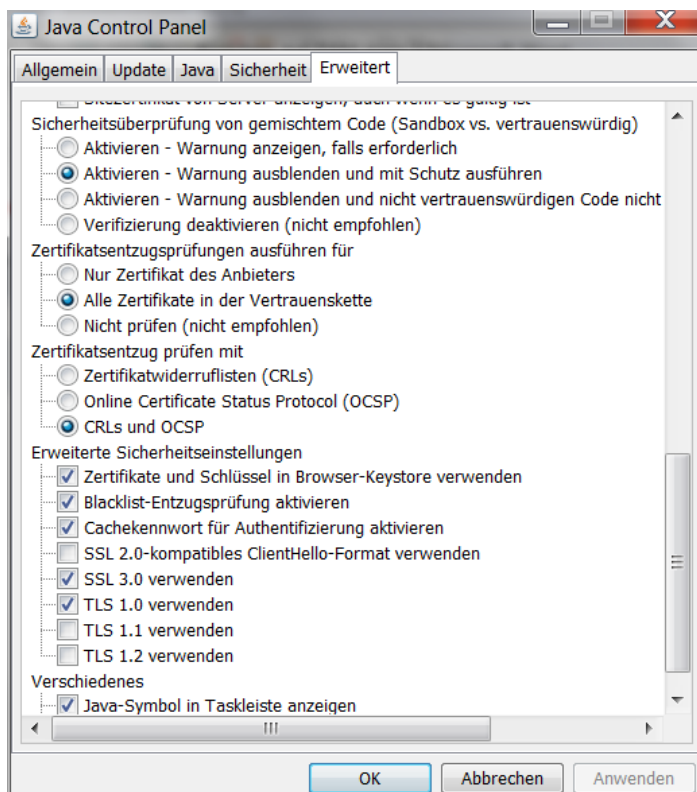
Java Control Panel

Allgemein | Update | Java | Sicherheit | Erweitert

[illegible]

Sicherheitsüberprüfung von gemischtem Code (Sandbox vs. vertrauenswürdig)
Aktivieren - Warnung anzeigen, falls erforderlich
Aktivieren - Warnung ausblenden und mit Schutz ausführen
Aktivieren - Warnung ausblenden und nicht vertrauenswürdigen Code nicht
Verifizierung deaktivieren (nicht empfohlen)

Zertifikatsentzugsprüfungen ausführen für
Nur Zertifikat des Anbieters
Alle Zertifikate in der Vertrauenskette
Nicht prüfen (nicht empfohlen)

Zertifikatsentzug prüfen mit
Zertifikatwiderruflisten (CRLs)
Online Certificate Status Protocol (OCSP)
CRLs und OCSP

Erweiterte Sicherheitseinstellungen
Zertifikate und Schlüssel in Browser-Keystore verwenden
Blacklist-Entzugsprüfung aktivieren
Cachekennwort für Authentifizierung aktivieren
SSL 2.0-kompatibles ClientHello-Format verwenden
SSL 3.0 verwenden
TLS 1.0 verwenden
TLS 1.1 verwenden
TLS 1.2 verwenden

Verschiedenes
Java-Symbol in Taskleiste anzeigen

OK | Abbrechen | Anwenden